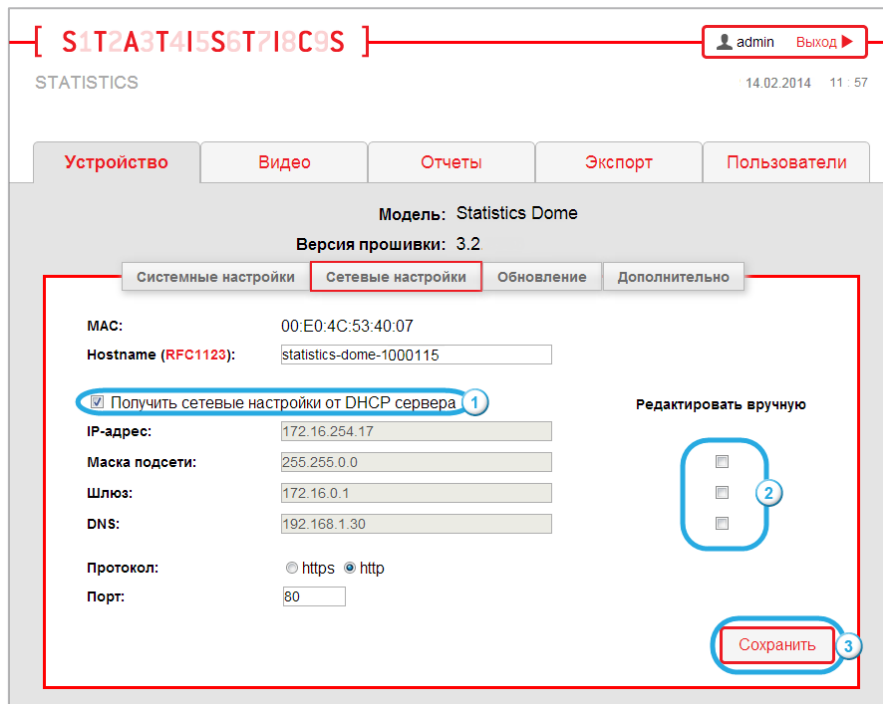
S1T2A3T4I5S6T7I8C9S

admin Выход

STATISTICS

14.02.2014 11 : 57

Устройство | Видео | Отчеты | Экспорт | Пользователи

Модель: Statistics Dome

Версия прошивки: 3.2

Системные настройки | Сетевые настройки | Обновление | Дополнительно

MAC: 00:E0:4C:53:40:07

Hostname (RFC1123): statistics-dome-1000115

Получить сетевые настройки от DHCP сервера 1

Редактировать вручную

IP-адрес: 172.16.254.17

Маска подсети: 255.255.0.0

Шлюз: 172.16.0.1

DNS: 192.168.1.30

2

Протокол: https http

Порт: 80

Сохранить 3